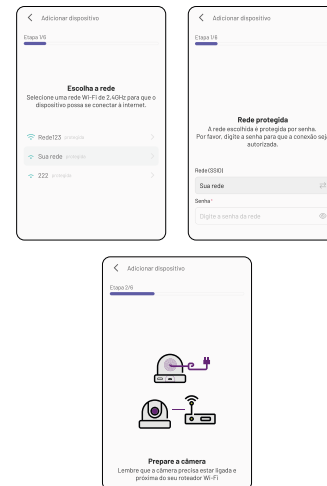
< Adicionar dispositivo

Etapa 1/6

Escolha a rede

Selecione uma rede Wi-Fi de 2,4GHz para que o dispositivo possa se conectar à internet.

Rede123 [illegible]

Sua rede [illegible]

222 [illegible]

< Adicionar dispositivo

Etapa 1/6

Rede protegida

A rede escolhida é protegida por senha. Por favor, digite a senha para que a conexão seja autorizada.

Rede (SSID)

Sua rede

Senha*

Digite a senha da rede

< Adicionar dispositivo

Etapa 2/6

Prepare a câmera

Lembre que a câmera precisa estar ligada e próxima do seu roteador Wi-Fi